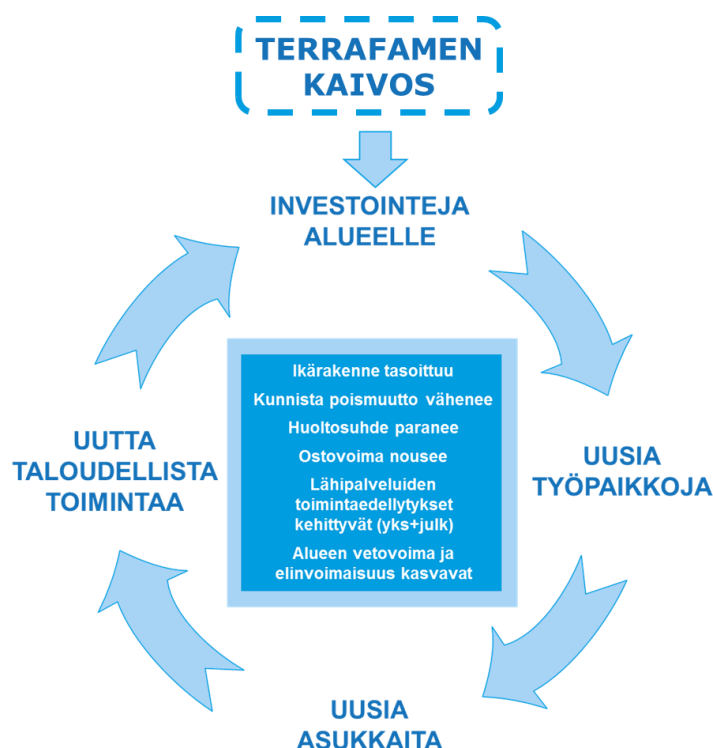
TERRAFAMEN KAIVOS

INVESTOINTEJA ALUEELLE

Ikärakenne tasoittuu

Kunnista poismuutto vähenee

Huoltosuhde paranee

Ostovoima nousee

Lähipalveluiden toimintaedellytykset kehittyvät (yks+julk)

Alueen vetovoima ja elinvoimaisuus kasvavat

UUTTA TALOUDELLISTA TOIMINTAA

UUSIA TYÖPAIKKOJA

UUSIA ASUKKAITA